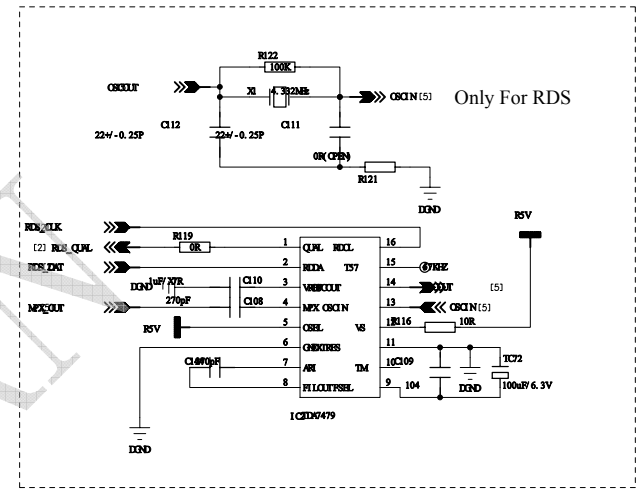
R122
100K
OSCOUT
X1 4.332MHz
OSCIN [5]
Only For RDS
C112
C111
22+/-0.25P
22+/-0.25P
OR(OPEN)
R121
DGND
RDS_CLK
R119
[2] RDS_QUAL
0R
RDS_DAT
DGND 1uF/X7R
C110
270pF
C108
MPX_OUT
R5V
C1 470pF
1 QUAL RDCL 16
2 RDDA T57 15
3 VREFOUT 14
4 MPX OSCIN 13
5 OSEL VS 12
6 GNDIRES 11
7 AFI TM 10
8 FILOUTFSEL 9
57KHZ
OUT
[5]
OSCIN [5]
R116
10R
R5V
C109
TC72
DGND
104
100uF/6.3V
IC2TDA7479
DGND